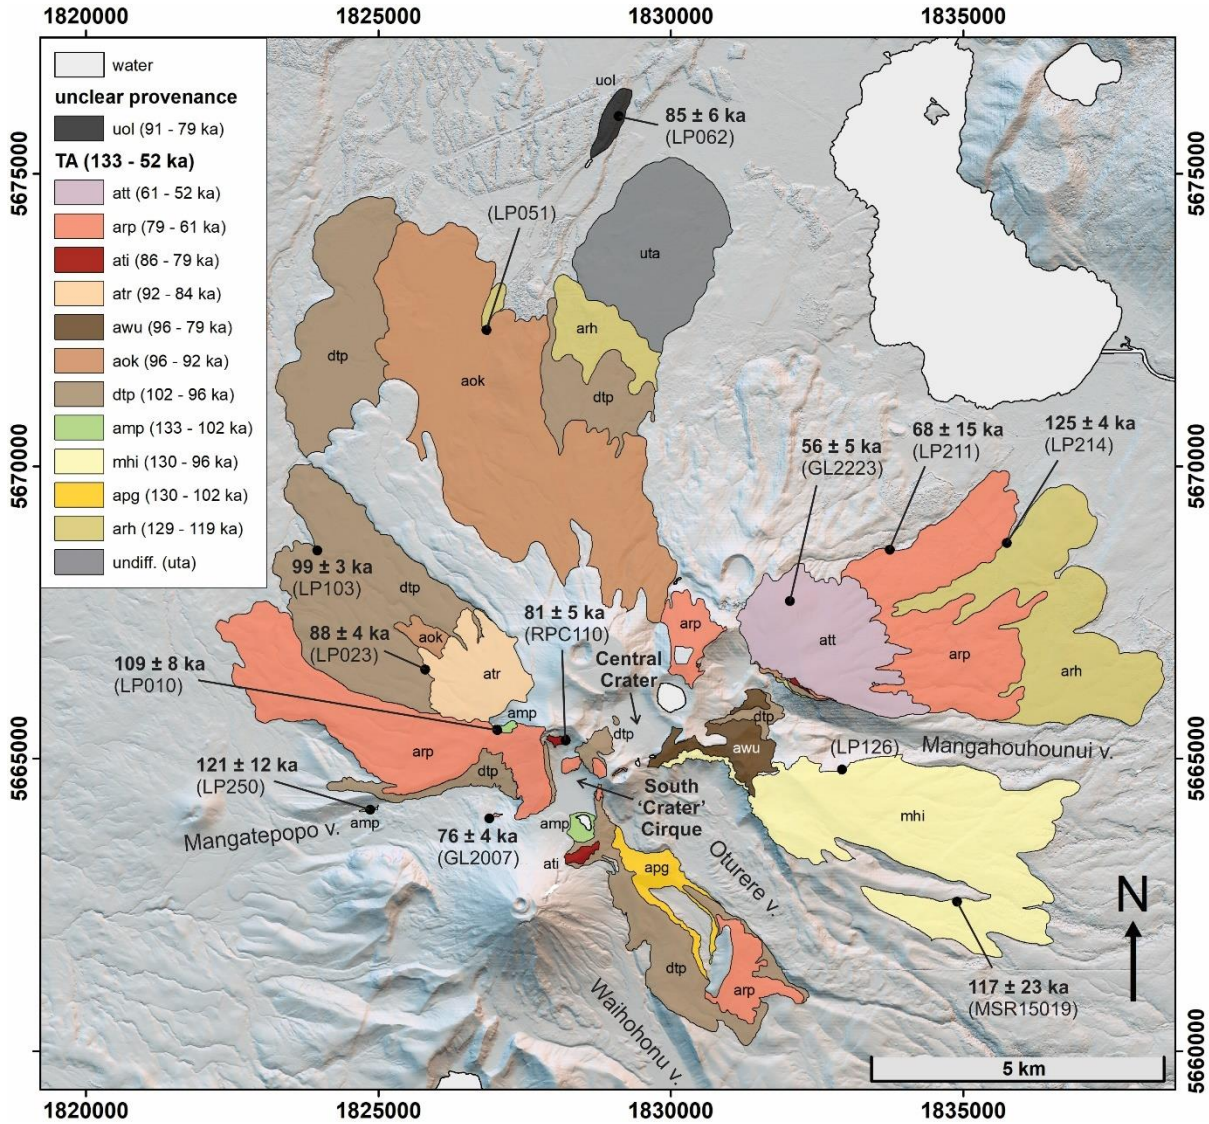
1820000 1825000 1830000 1835000

water
unclear provenance
uol (91 - 79 ka)
TA (133 - 52 ka)
att (61 - 52 ka)
arp (79 - 61 ka)
ati (86 - 79 ka)
atr (92 - 84 ka)
awu (96 - 79 ka)
aok (96 - 92 ka)
dtp (102 - 96 ka)
amp (133 - 102 ka)
mhi (130 - 96 ka)
apg (130 - 102 ka)
arh (129 - 119 ka)
undiff. (uta)

5675000
5670000
5665000
5660000

uol
85 ± 6 ka
(LP062)
(LP051)
uta
arh
dtp
aok
dtp
56 ± 5 ka
(GL2223)
68 ± 15 ka
(LP211)
125 ± 4 ka
(LP214)
99 ± 3 ka
(LP103)
dtp
88 ± 4 ka
(LP023)
aok
atr
81 ± 5 ka
(RPC110)
arp
Central Crater
att
arp
arh
109 ± 8 ka
(LP010)
amp
dtp
dtp
awu
(LP126)
Mangahouhounui v.
arp
121 ± 12 ka
(LP250)
dtp
amp
Mangatepopo v.
76 ± 4 ka
(GL2007)
amp
ati
South 'Crater' Cirque
Oturere v.
mhi
apg
N
dtp
arp
117 ± 23 ka
(MSR15019)
Waihohonu v.
5 km

1820000 1825000 1830000 1835000